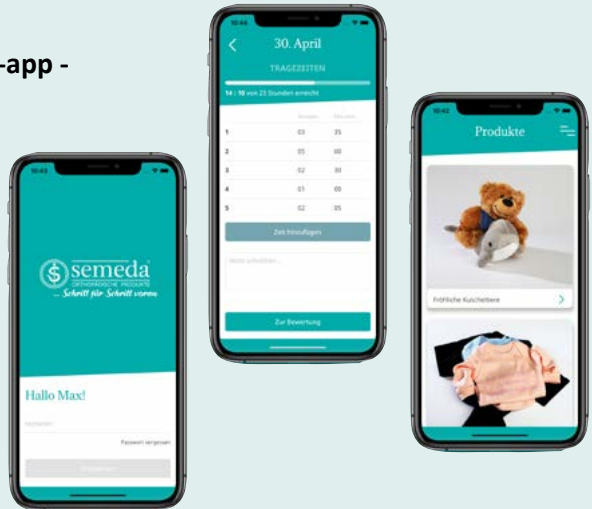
-app -

10:43

semeda
ORTHOPÄDISCHE PRODUKTE
... Schritt für Schritt voran

Hallo Max!

Passwort

Passwort vergessen

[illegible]

10:44

30. April

TRAGEZEITEN

14 : 10 von 23 Stunden erreicht

| | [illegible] | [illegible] |
|---|---|---|
| 1 | 03 | 35 |
| 2 | 05 | 00 |
| 3 | 02 | 30 |
| 4 | 01 | 00 |
| 5 | 02 | 05 |

Zeit hinzufügen

Notiz schreiben...

Zur Bewertung

10:43

Produkte

Fröhliche Kuschelbere